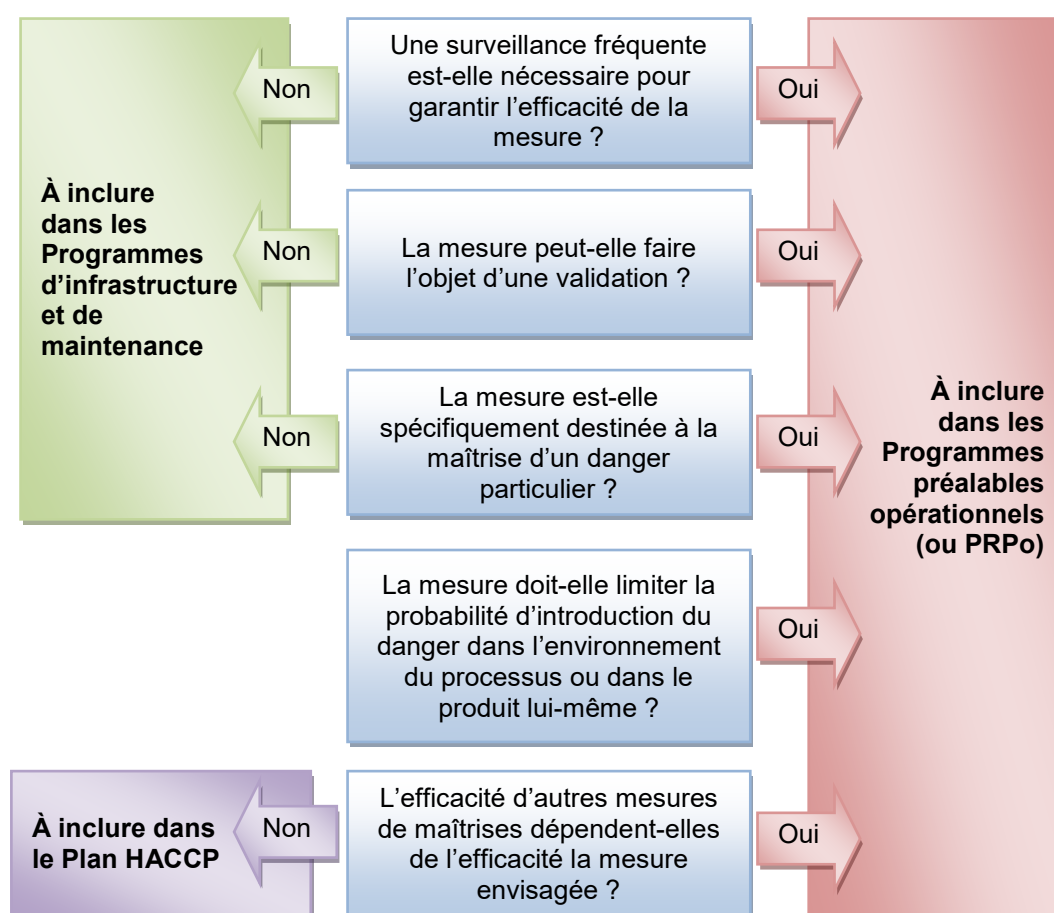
Une surveillance fréquente est-elle nécessaire pour garantir l'efficacité de la mesure ?

Non

Oui

À inclure dans les Programmes d'infrastructure et de maintenance

La mesure peut-elle faire l'objet d'une validation ?

Non

Oui

La mesure est-elle spécifiquement destinée à la maîtrise d'un danger particulier ?

Non

Oui

À inclure dans les Programmes préalables opérationnels (ou PRPo)

La mesure doit-elle limiter la probabilité d'introduction du danger dans l'environnement du processus ou dans le produit lui-même ?

Oui

À inclure dans le Plan HACCP

Non

L'efficacité d'autres mesures de maîtrises dépendent-elles de l'efficacité la mesure envisagée ?

Oui